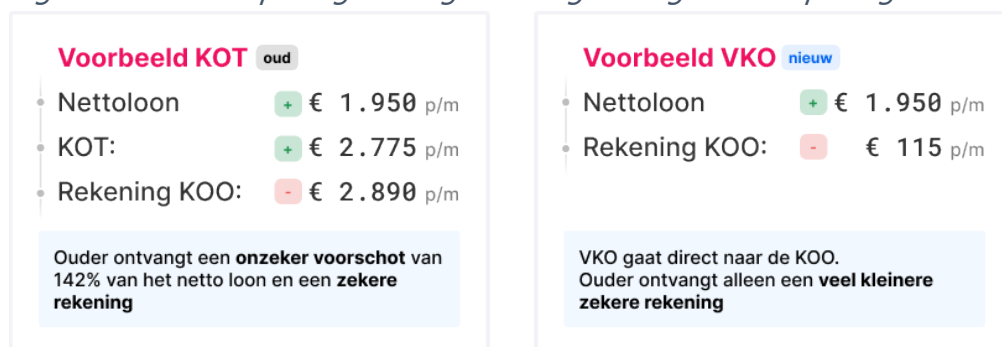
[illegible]

Voorbeeld KOT oud

Nettoloon + € 1.950 p/m

KOT: + € 2.775 p/m

Rekening KOO: - € 2.890 p/m

Ouder ontvangt een **onzeker voorschot** van 142% van het netto loon en een **zekere rekening**

Voorbeeld VKO nieuw

Nettoloon + € 1.950 p/m

Rekening KOO: - € 115 p/m

VKO gaat direct naar de KOO.
Ouder ontvangt alleen een **veel kleinere zekere rekening**